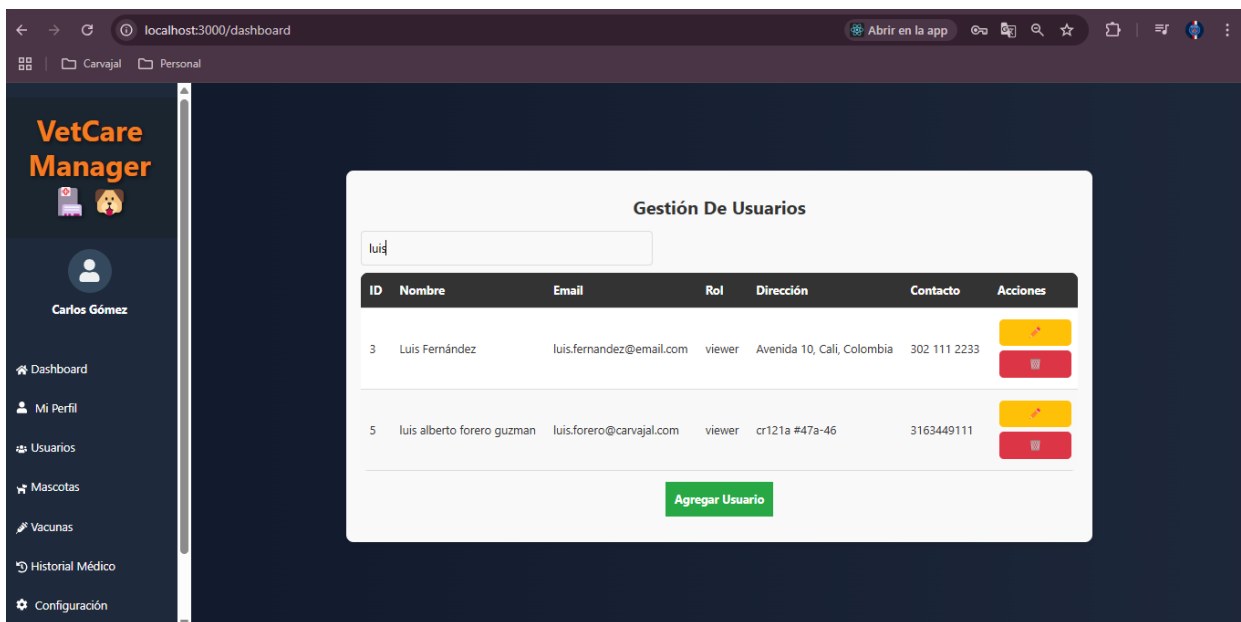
localhost:3000/dashboard

Abrir en la app

Carvajal Personal

VetCare Manager

Carlos Gómez

Dashboard
Mi Perfil
Usuarios
Mascotas
Vacunas
Historial Médico
Configuración

Gestión De Usuarios

luis

| ID | Nombre | Email | Rol | Dirección | Contacto | Acciones |
|---|---|---|---|---|---|---|
| 3 | Luis Fernández | luis.fernandez@email.com | viewer | Avenida 10, Cali, Colombia | 302 111 2233 | |
| 5 | luis alberto forero guzman | luis.forero@carvajal.com | viewer | cr121a #47a-46 | 3163449111 | |

Agregar Usuario